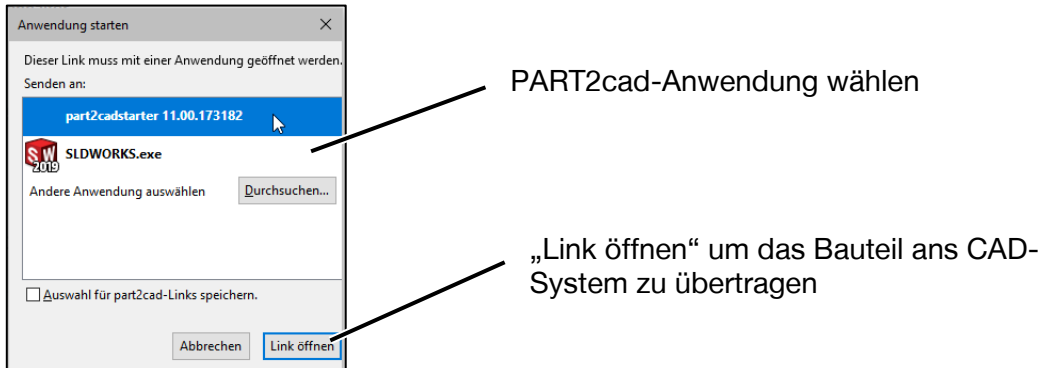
Anwendung starten

×

Dieser Link muss mit einer Anwendung geöffnet werden.

Senden an:

part2cadstarter 11.00.173182

SW 2019

SLDWORKS.exe

Andere Anwendung auswählen

Durchsuchen...

Auswahl für part2cad-Links speichern.

Abbrechen

Link öffnen

PART2cad-Anwendung wählen

„Link öffnen“ um das Bauteil ans CAD-System zu übertragen